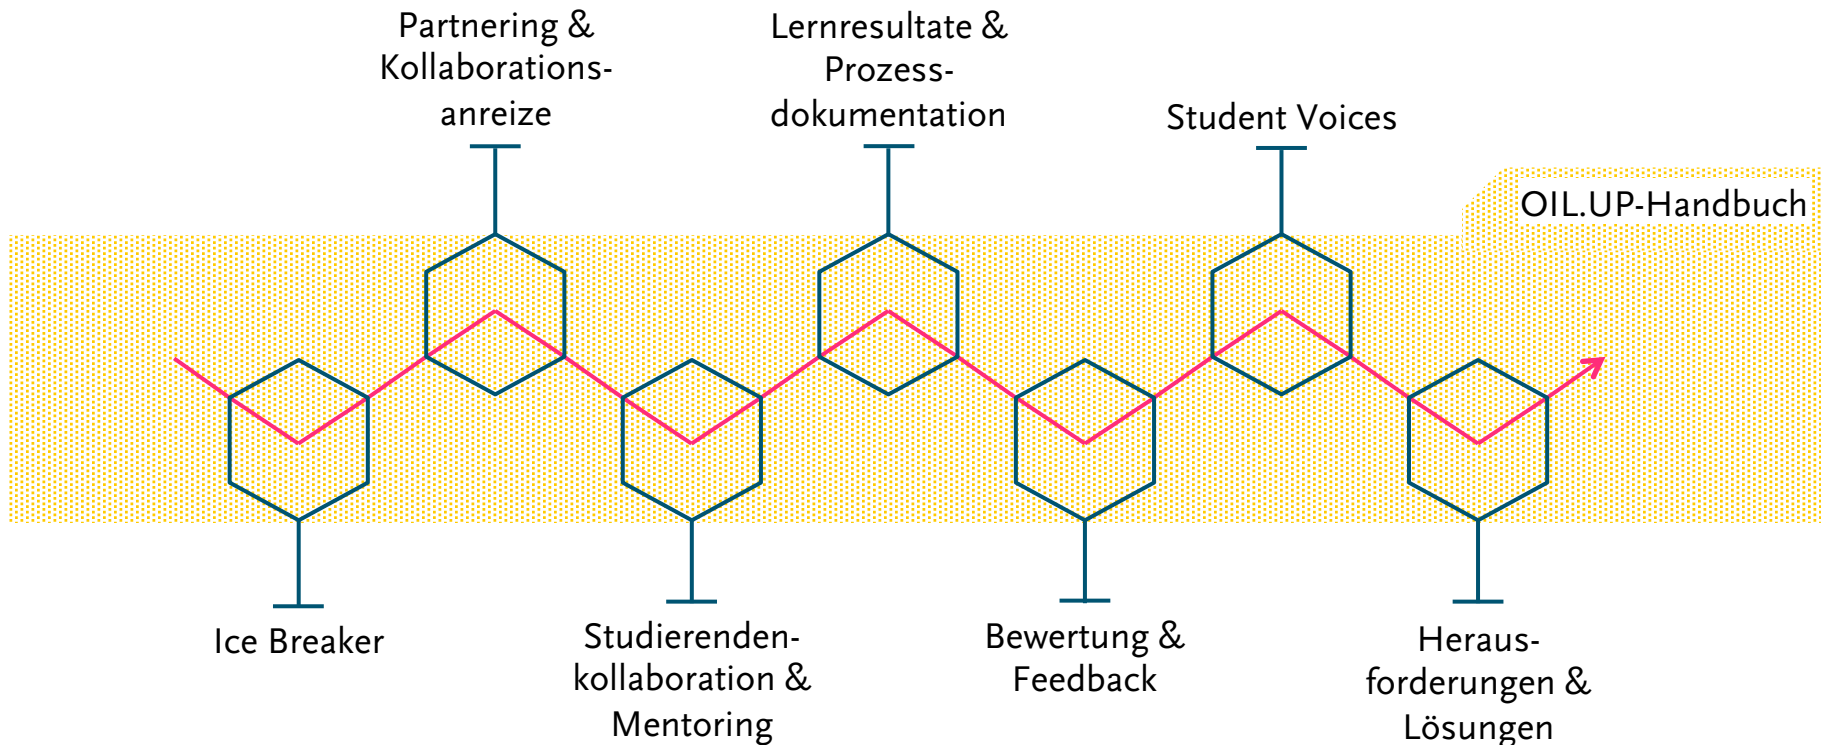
Partnering & Kollaborationsanreize

Lernresultate & Prozessdokumentation

Student Voices

OIL.UP-Handbuch

Ice Breaker

Studierendenkollaboration & Mentoring

Bewertung & Feedback

Herausforderungen & Lösungen